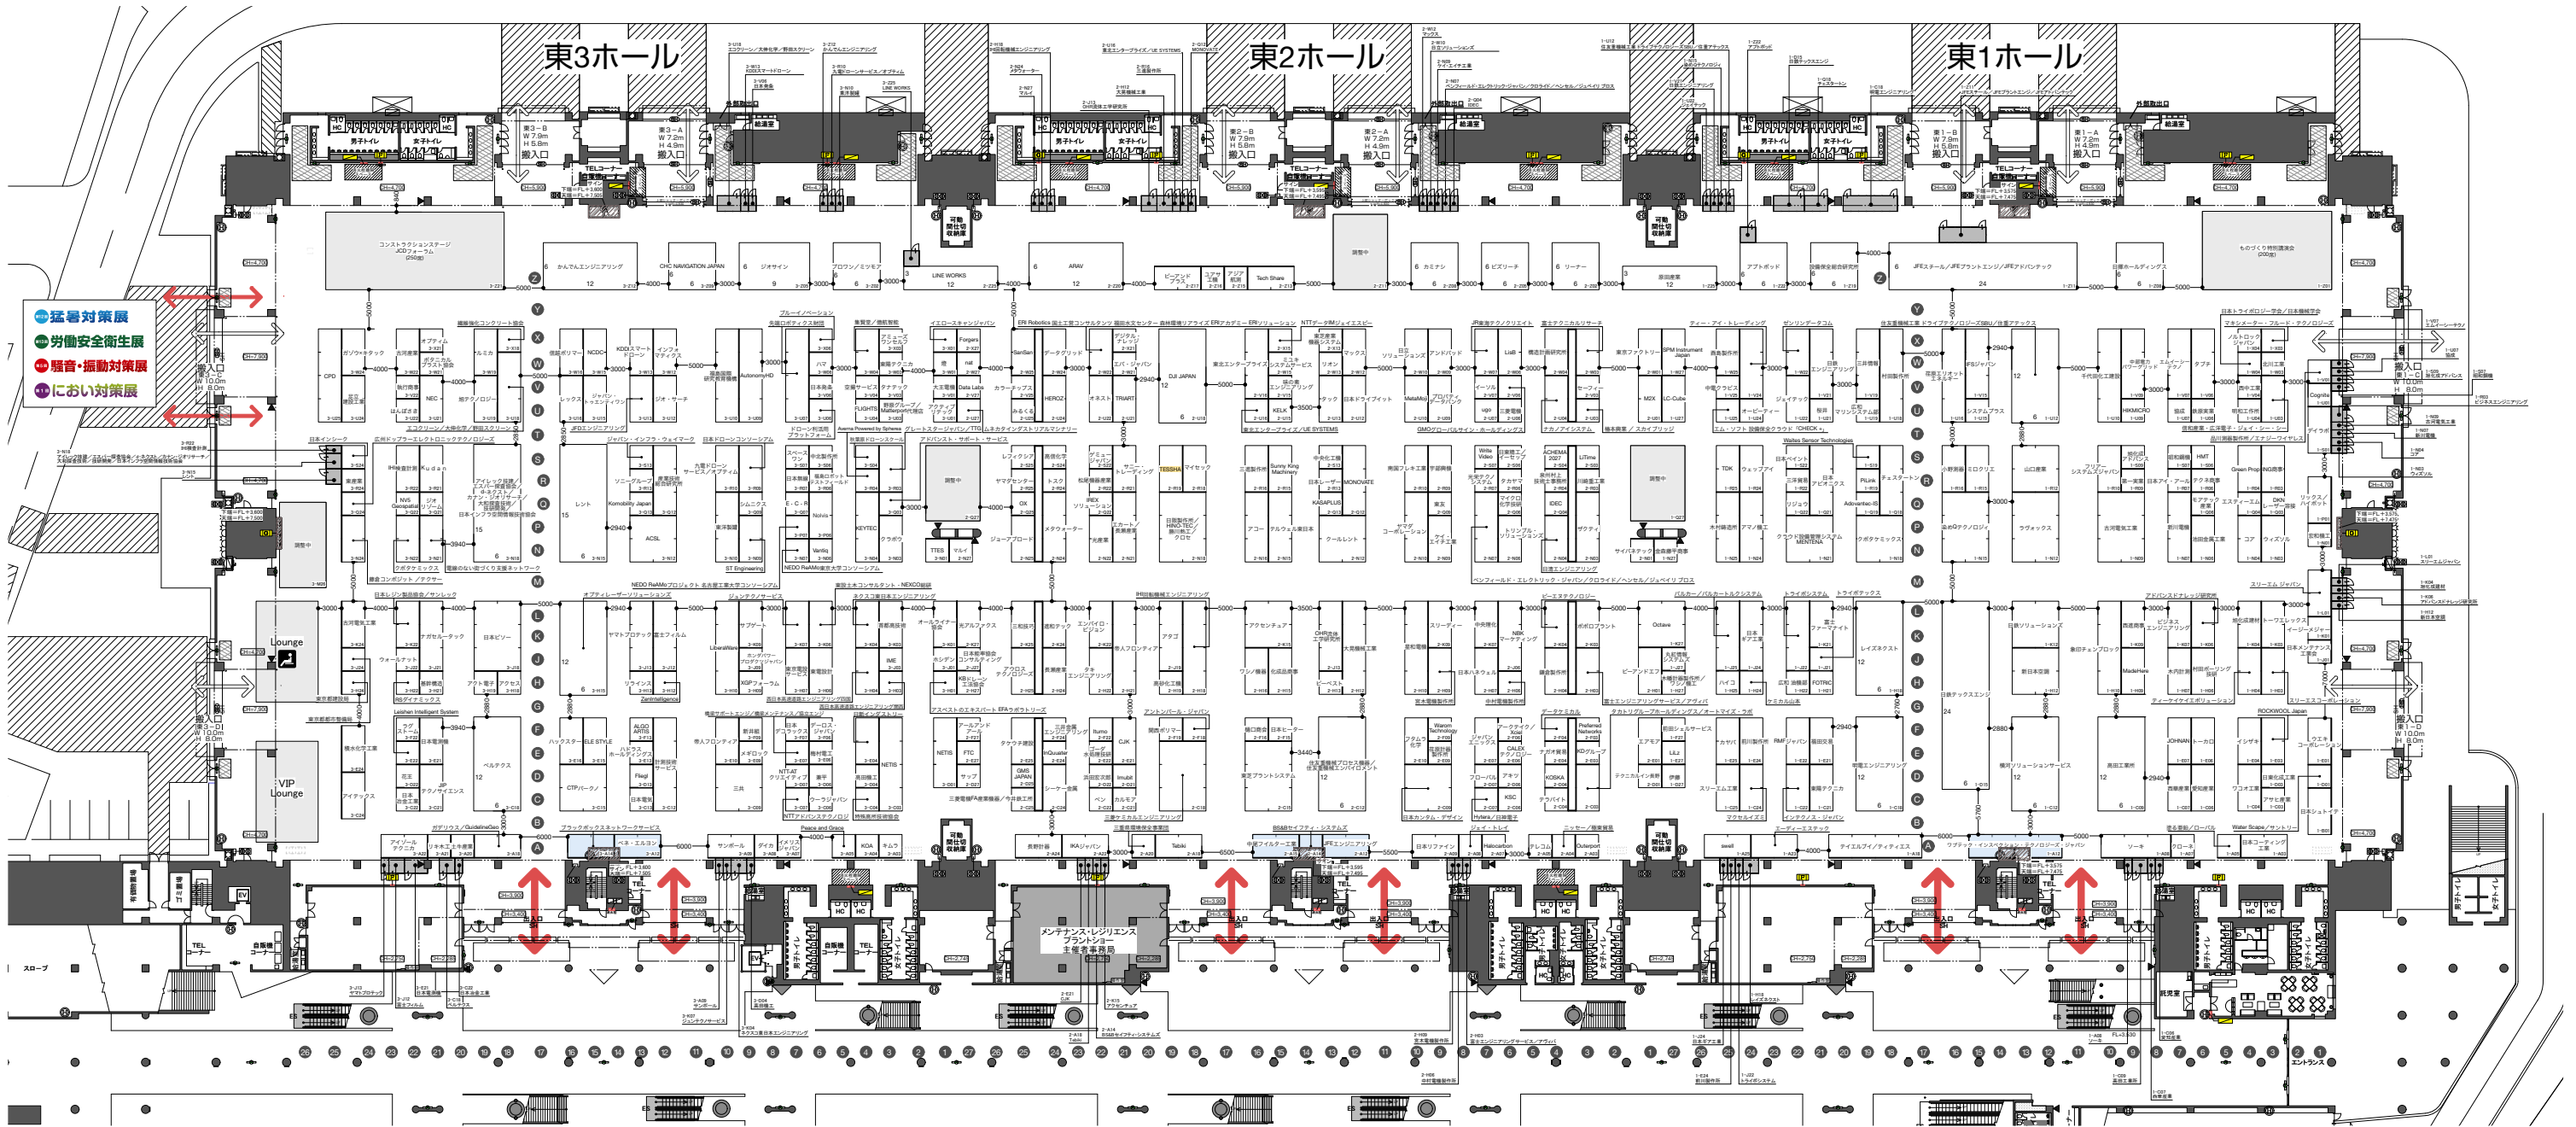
東3ホール

東2ホール

東1ホール

猛暑対策展
労働安全衛生展
騒音・振動対策展
におい対策展

コンストラクションステージ JCDフォーラム

ものづくり特別講演会

Lounge

VIP Lounge

メンテナンス・レジリエンス プラントショー 主催者事務局

東3-B W 7.9m H 5.8m 搬入口

東3-A W 7.2m H 4.9m 搬入口

東2-B W 7.9m H 5.8m 搬入口

東2-A W 7.2m H 4.9m 搬入口

東1-B W 7.9m H 5.8m 搬入口

東1-A W 7.2m H 4.9m 搬入口

男子トイレ
女子トイレ
給湯室
TELコーナー

可動間仕切収納庫

エントランス

スロープ